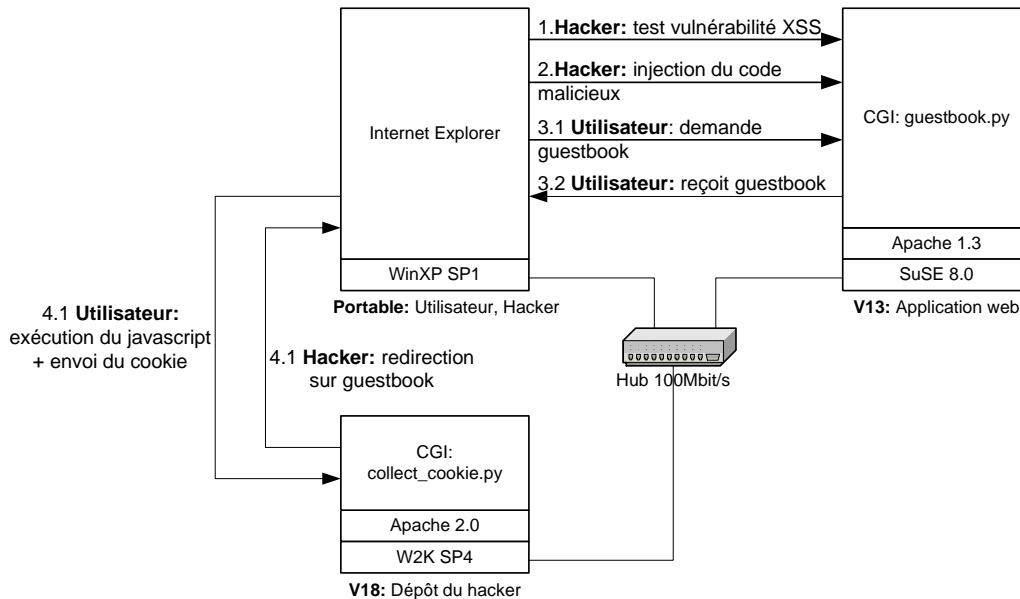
Internet Explorer

WinXP SP1

**Portable:** Utilisateur, Hacker

1.**Hacker:** test vulnérabilité XSS

2.**Hacker:** injection du code malicieux

3.1 **Utilisateur**: demande guestbook

3.2 **Utilisateur:** reçoit guestbook

CGI: guestbook.py

Apache 1.3

SuSE 8.0

**V13:** Application web

4.1 **Utilisateur:** exécution du javascript + envoi du cookie

4.1 **Hacker:** redirection sur guestbook

Hub 100Mbit/s

CGI: collect_cookie.py

Apache 2.0

W2K SP4

**V18:** Dépôt du hacker